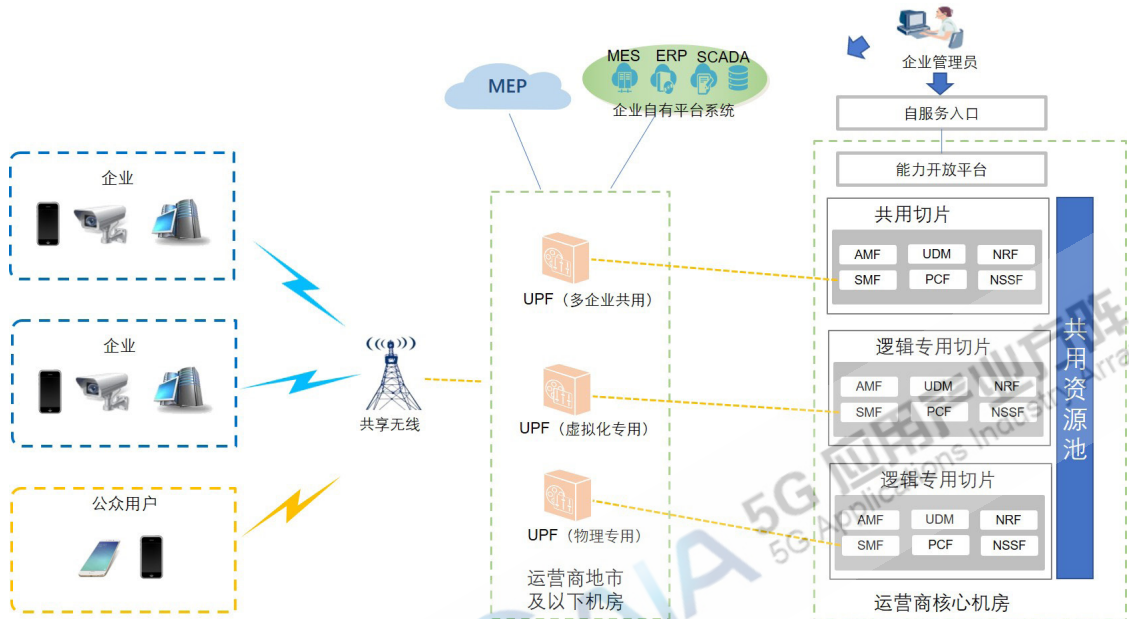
企业

企业

公众用户

共享无线

MEP

MES ERP SCADA

企业自有平台系统

UPF（多企业共用）

UPF（虚拟化专用）

UPF（物理专用）

运营商地市及以下机房

企业管理员

自服务入口

能力开放平台

共用切片

| AMF | UDM | NRF |
|---|---|---|
| SMF | PCF | NSSF |

逻辑专用切片

| AMF | UDM | NRF |
|---|---|---|
| SMF | PCF | NSSF |

逻辑专用切片

| AMF | UDM | NRF |
|---|---|---|
| SMF | PCF | NSSF |

共用资源池

运营商核心机房

5G应用产业方阵
5G Applications Industry Array